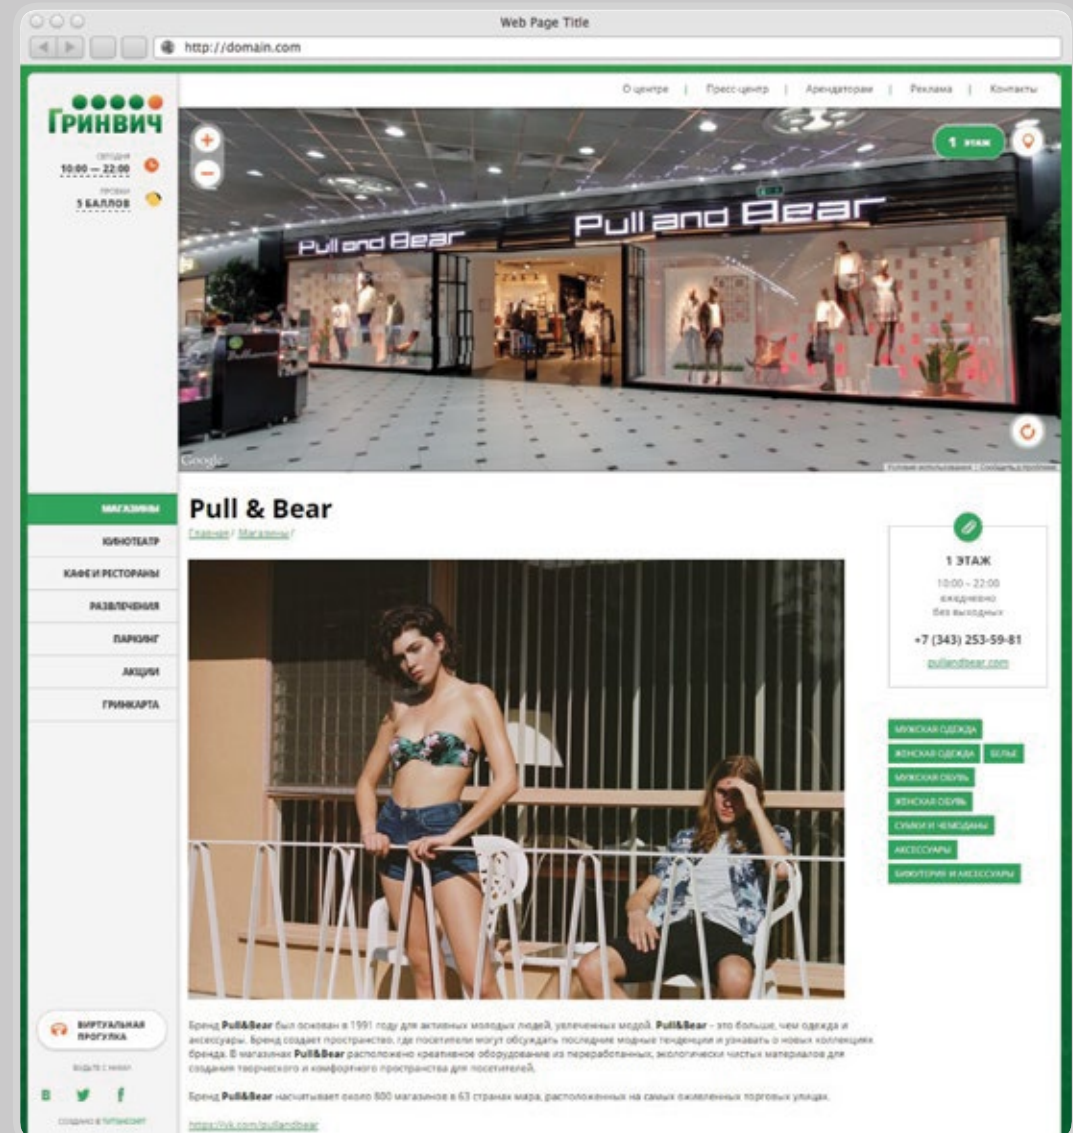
Web Page Title

http://domain.com

Гринвич

СЕГОДНЯ
10:00 — 22:00

ПРОБКИ
5 БАЛЛОВ

О центре | Пресс-центр | Арендаторам | Реклама | Контакты

+
−

1 этаж

Pull and Bear

Pull and Bear

Google

МАГАЗИНЫ
КИНОТЕАТР
КАФЕ И РЕСТОРАНЫ
РАЗВЛЕЧЕНИЯ
ПАРКИНГ
АКЦИИ
ГРИНКАРТА

Pull & Bear

Главная / Магазины /

1 ЭТАЖ
10:00 – 22:00
ежедневно
без выходных

+7 (343) 253-59-81

pullandbear.com

МУЖСКАЯ ОДЕЖДА
ЖЕНСКАЯ ОДЕЖДА
БЕЛЬЕ
МУЖСКАЯ ОБУВЬ
ЖЕНСКАЯ ОБУВЬ
СУМКИ И ЧЕМОДАНЫ
АКСЕССУАРЫ
БИЖУТЕРИЯ И АКСЕССУАРЫ

ВИРТУАЛЬНАЯ ПРОГУЛКА

БУДЬТЕ С НАМИ

В
f

СОЗДАНО В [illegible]

Бренд Pull&Bear был основан в 1991 году для активных молодых людей, увлеченных модой. Pull&Bear – это больше, чем одежда и аксессуары. Бренд создает пространство, где посетители могут обсуждать последние модные тенденции и узнавать о новых коллекциях бренда. В магазинах Pull&Bear расположено креативное оборудование из переработанных, экологически чистых материалов для создания творческого и комфортного пространства для посетителей.

Бренд Pull&Bear насчитывает около 800 магазинов в 63 странах мира, расположенных на самых оживленных торговых улицах.

https://vk.com/pullandbear